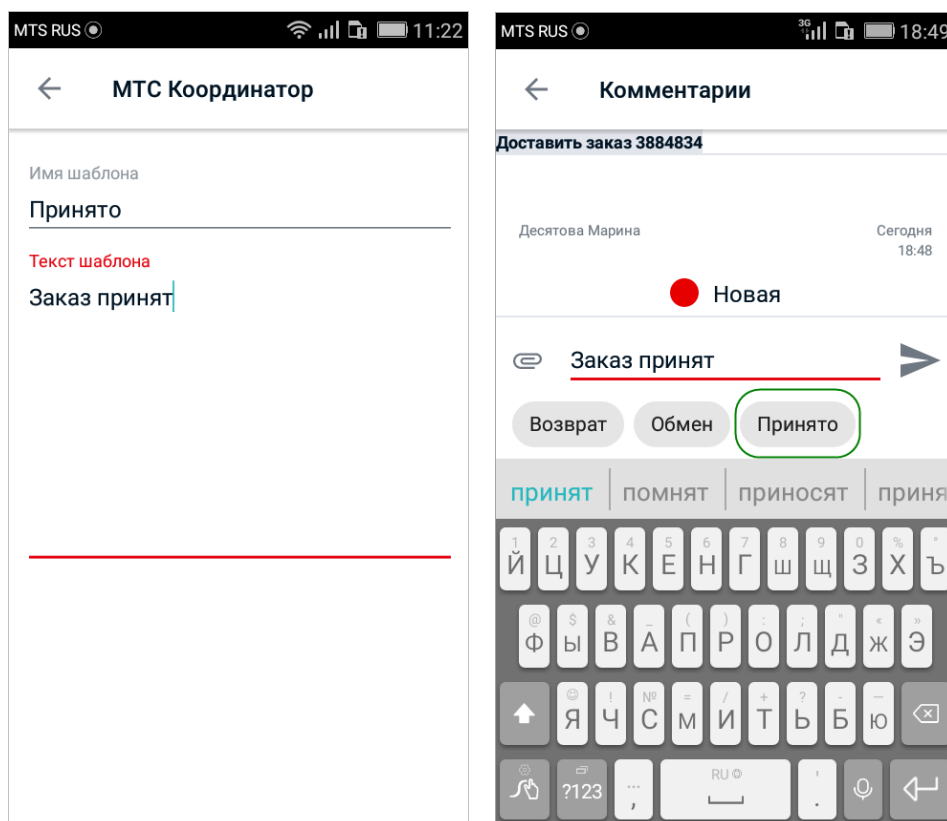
MTS RUS 11:22

МТС Координатор

Имя шаблона

Принято

Текст шаблона

Заказ принят

MTS RUS 3G 18:49

Комментарии

Доставить заказ 3884834

Десятова Марина

Сегодня 18:48

Новая

Заказ принят

Возврат

Обмен

Принято

принят | помнят | приносят | приня

1 2 3 4 5 6 7 8 9 0 %
Й Ц У К Е Н Г Ш Щ З Х Ъ

@ $ & _ ( ) ; " « »
Ф Ы В А П Р О Л Д Ж Э

! № = / + ? -
Я Ч С М И Т Ь Б Ю

?123 , RU .